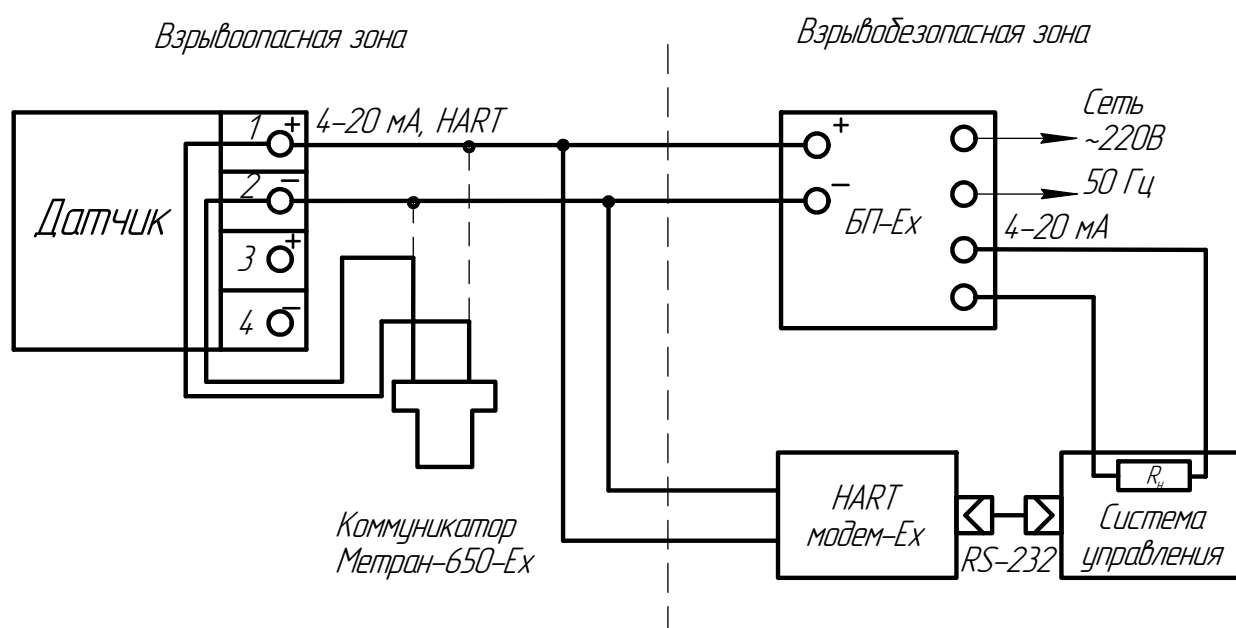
Взрывоопасная зона

Взрывобезопасная зона

Датчик

1 +

2 −

3 +

4 −

4–20 мА, HART

+

−

БП–Ex

Сеть ~220В

50 Гц

4–20 мА

Коммуникатор Метран–650–Ex

HART модем–Ex

RS–232

$R_н$

Система управления